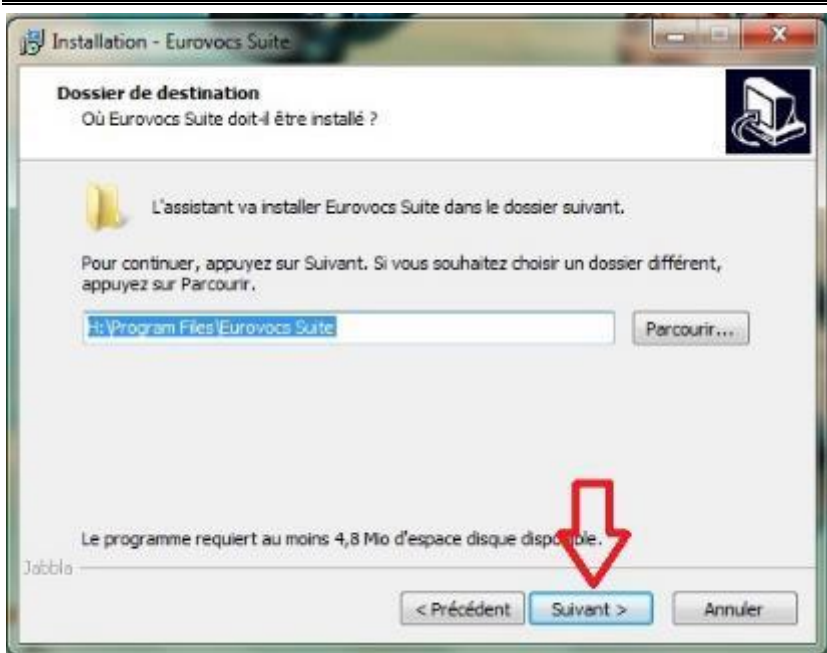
Installation - Eurovocs Suite

Dossier de destination
Où Eurovocs Suite doit-il être installé ?

L'assistant va installer Eurovocs Suite dans le dossier suivant.

Pour continuer, appuyez sur Suivant. Si vous souhaitez choisir un dossier différent, appuyez sur Parcourir.

H:\Program Files\Eurovocs Suite

Parcourir...

Le programme requiert au moins 4,8 Mio d'espace disque disp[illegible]ble.

Jabbla

< Précédent

Suivant >

Annuler